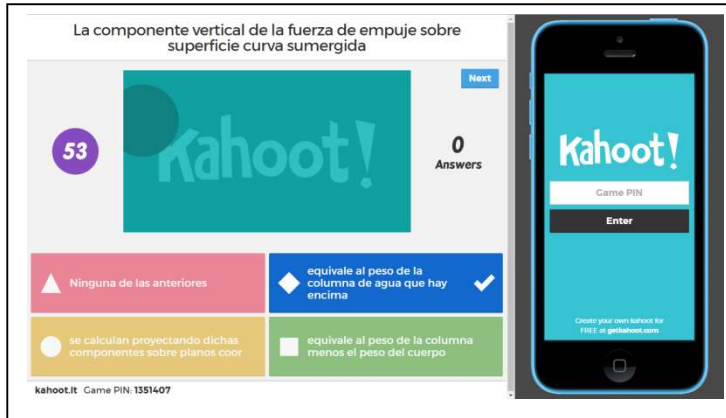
La componente vertical de la fuerza de empuje sobre superficie curva sumergida

Next

53

Kahoot!

0
Answers

Ninguna de las anteriores

equivale al peso de la columna de agua que hay encima

se calculan proyectando dichas componentes sobre planos coor

equivale al peso de la columna menos el peso del cuerpo

kahoot.it Game PIN: 1351407

Kahoot!

Game PIN

Enter

Create your own kahoot for FREE at getkahoot.com